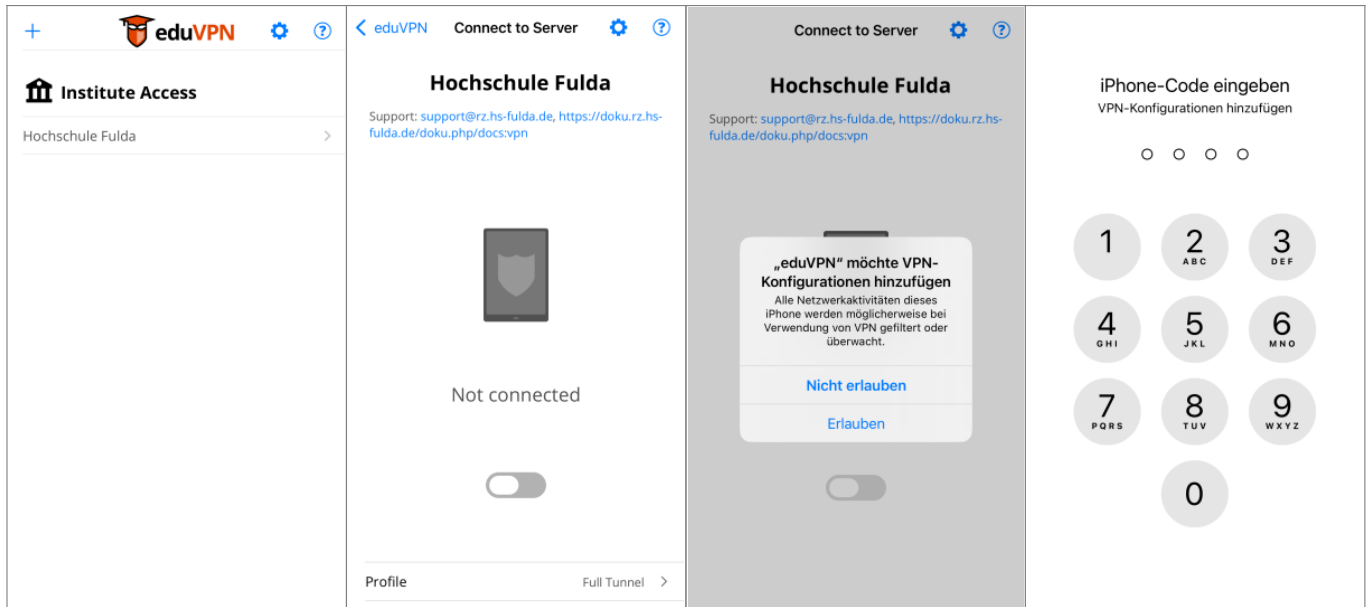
+ eduVPN

Institute Access

Hochschule Fulda

< eduVPN Connect to Server

Hochschule Fulda

Support: support@rz.hs-fulda.de, https://doku.rz.hs-fulda.de/doku.php/docs:vpn

Not connected

Profile Full Tunnel >

Connect to Server

Hochschule Fulda

Support: support@rz.hs-fulda.de, https://doku.rz.hs-fulda.de/doku.php/docs:vpn

„eduVPN" möchte VPN-Konfigurationen hinzufügen

Alle Netzwerkaktivitäten dieses iPhone werden möglicherweise bei Verwendung von VPN gefiltert oder überwacht.

Nicht erlauben

Erlauben

iPhone-Code eingeben

VPN-Konfigurationen hinzufügen

1
2 ABC
3 DEF
4 GHI
5 JKL
6 MNO
7 PQRS
8 TUV
9 WXYZ
0